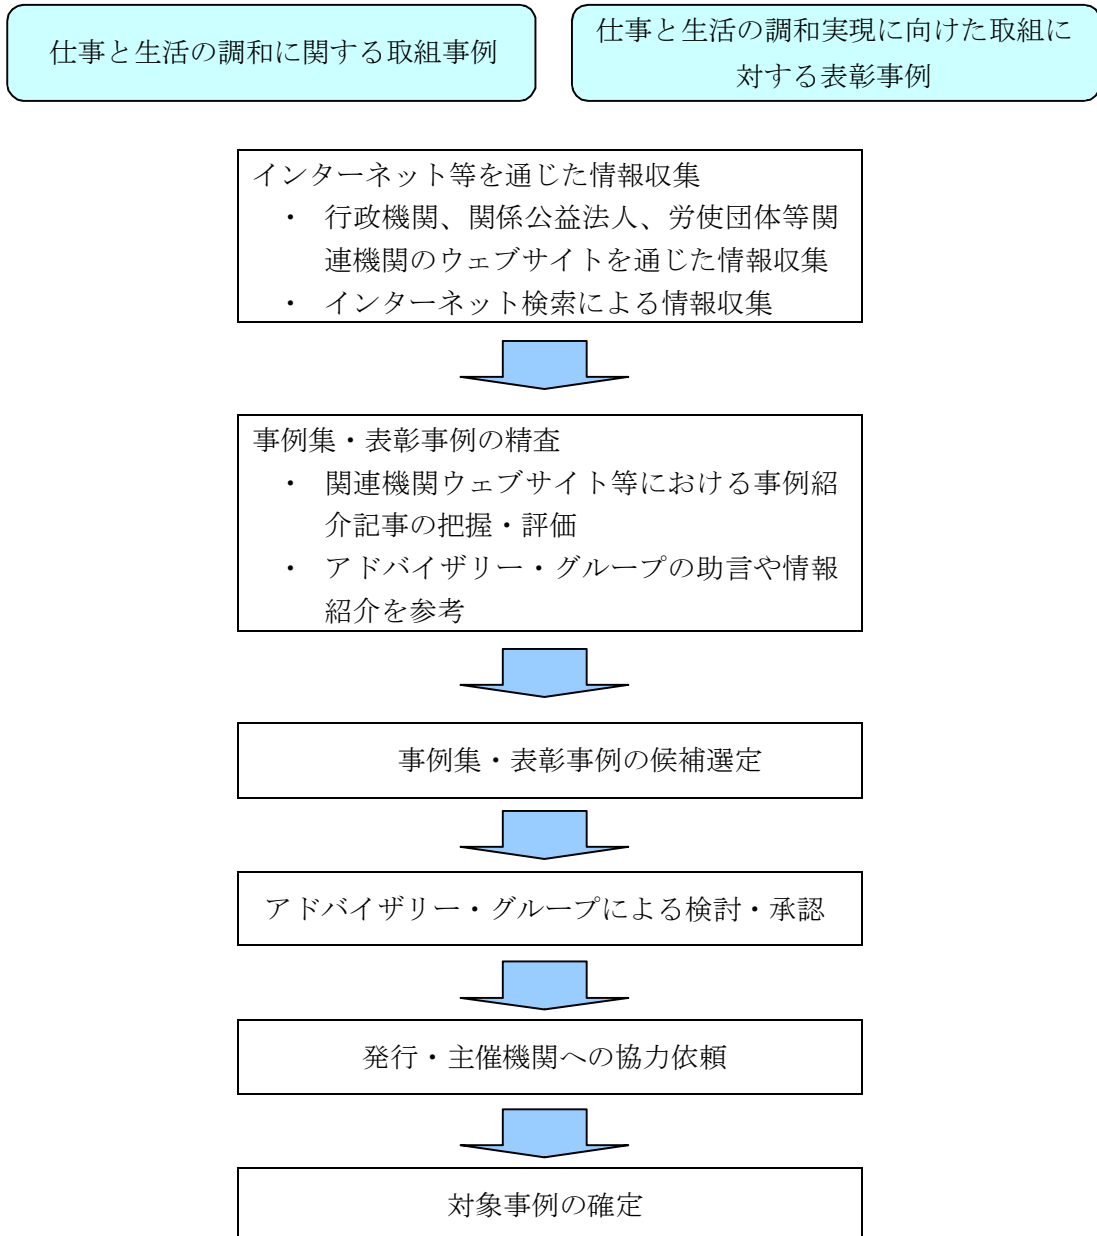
仕事と生活の調和に関する取組事例

仕事と生活の調和実現に向けた取組に対する表彰事例

インターネット等を通じた情報収集
・ 行政機関、関係公益法人、労使団体等関連機関のウェブサイトを通じた情報収集
・ インターネット検索による情報収集

事例集・表彰事例の精査
・ 関連機関ウェブサイト等における事例紹介記事の把握・評価
・ アドバイザリー・グループの助言や情報紹介を参考

事例集・表彰事例の候補選定

アドバイザリー・グループによる検討・承認

発行・主催機関への協力依頼

対象事例の確定